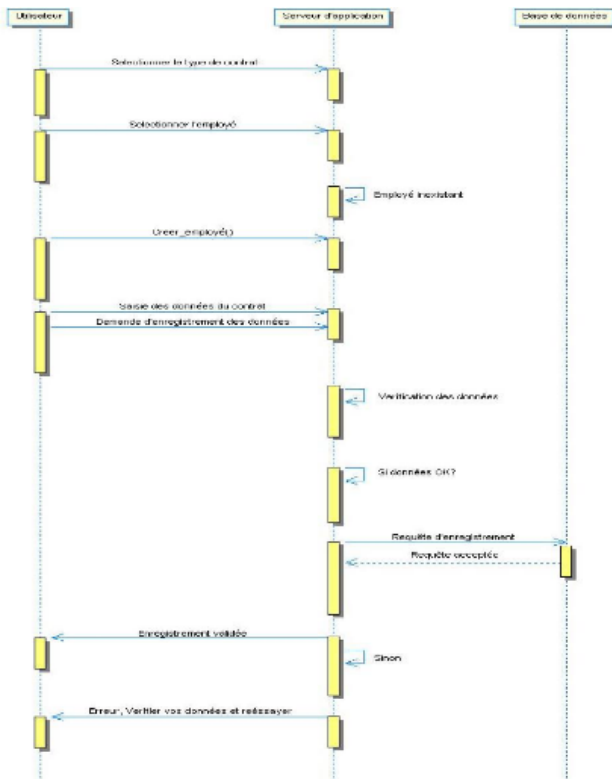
Utilisateur

Serveur d'application

Base de données

Selectionner le type de contrat

Selectionner l'employé

Employé inexistant

Creer_employé()

Saisie des données du contrat

Demande d'enregistrement des données

Verification des données

Si données OK?

Requête d'enregistrement

Requête acceptée

Enregistrement validée

Sinon

Erreur, Verifier vos données et réessayer